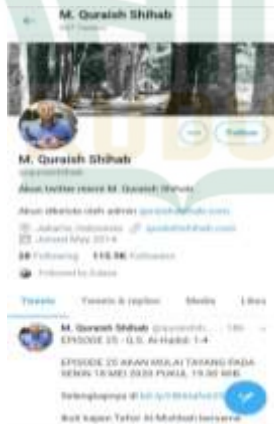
M. Quraish Shihab
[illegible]

Follow

M. Quraish Shihab
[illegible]

Akun twitter resmi M. Quraish Shihab

Akun dikelola oleh admin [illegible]

Jakarta, Indonesia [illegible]
Joined May 2014

28 Following 115.9K Followers

Followed by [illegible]

Tweets Tweets & replies Media Likes

M. Quraish Shihab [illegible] · 14h

EPISODE 25 - Q.S. Al-Hadid: 1-4

EPISODE 25 AKAN MULAI TAYANG PADA SENIN 18 MEI 2020 PUKUL 19.30 WIB.

Selengkapnya di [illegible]

Ikuti kajian Tafsir Al-Misbah bersama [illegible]